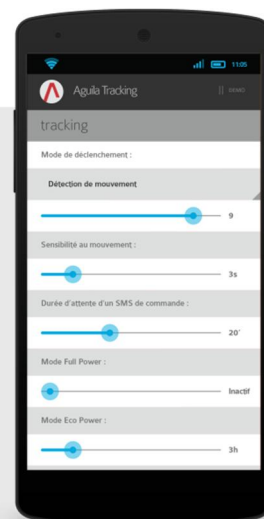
11:05

Aguila Tracking

DEMO

tracking

Mode de déclenchement :

Détection de mouvement

9

Sensibilité au mouvement :

3s

Durée d'attente d'un SMS de commande :

20'

Mode Full Power :

Inactif

Mode Eco Power :

3h